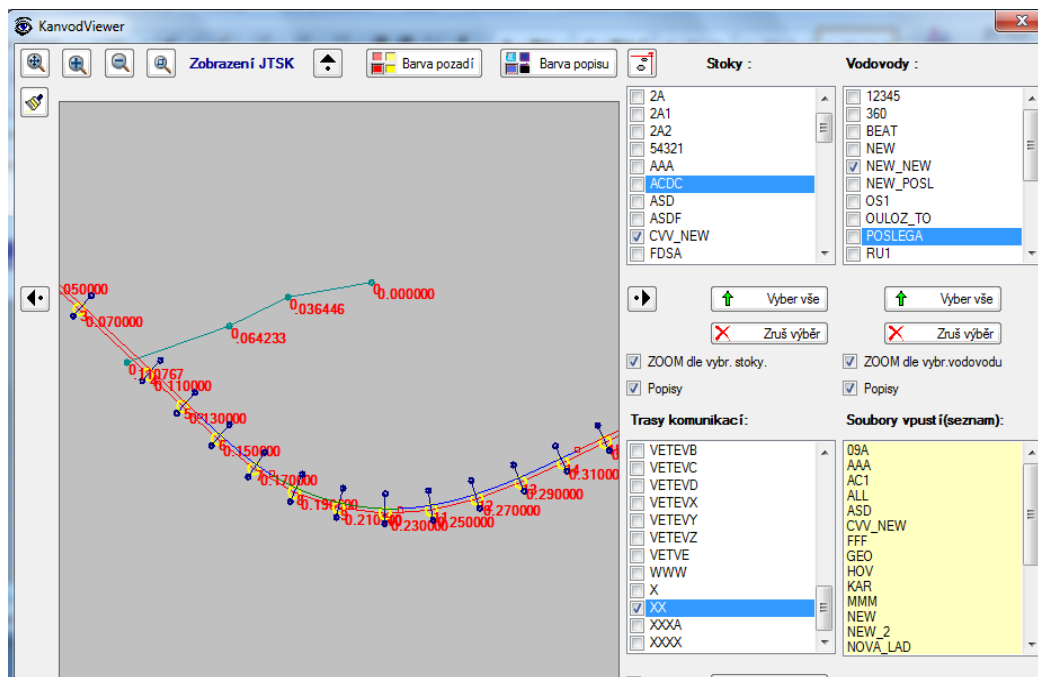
KanvodViewer

Zobrazení JTSK

Barva pozadí

Barva popisu

Stoky :

2A
2A1
2A2
54321
AAA
ACDC
ASD
ASDF
CVV_NEW
FDSA

Vodovody :

12345
360
BEAT
NEW
NEW_NEW
NEW_POSL
OS1
OULOZ_TO
POSLEGA
RU1

Vyber vše

Zruš výběr

Vyber vše

Zruš výběr

ZOOM dle vybr. stoky.

Popisy

ZOOM dle vybr.vodovodu

Popisy

Trasy komunikací:

VETEVB
VETEVC
VETEVD
VETEVX
VETEVY
VETEVZ
VETVE
WWW
X
XX
XXXA
XXXX

Soubory vpustí(seznam):

09A
AAA
AC1
ALL
ASD
CVV_NEW
FFF
GEO
HOV
KAR
MMM
NEW
NEW_2
NOVA_LAD

050000
0.070000
0.064233
0.036446
0.000000
0.110767
0.110000
0.130000
0.150000
0.170000
0.190000
0.210000
0.230000
0.250000
0.270000
0.290000
0.310000